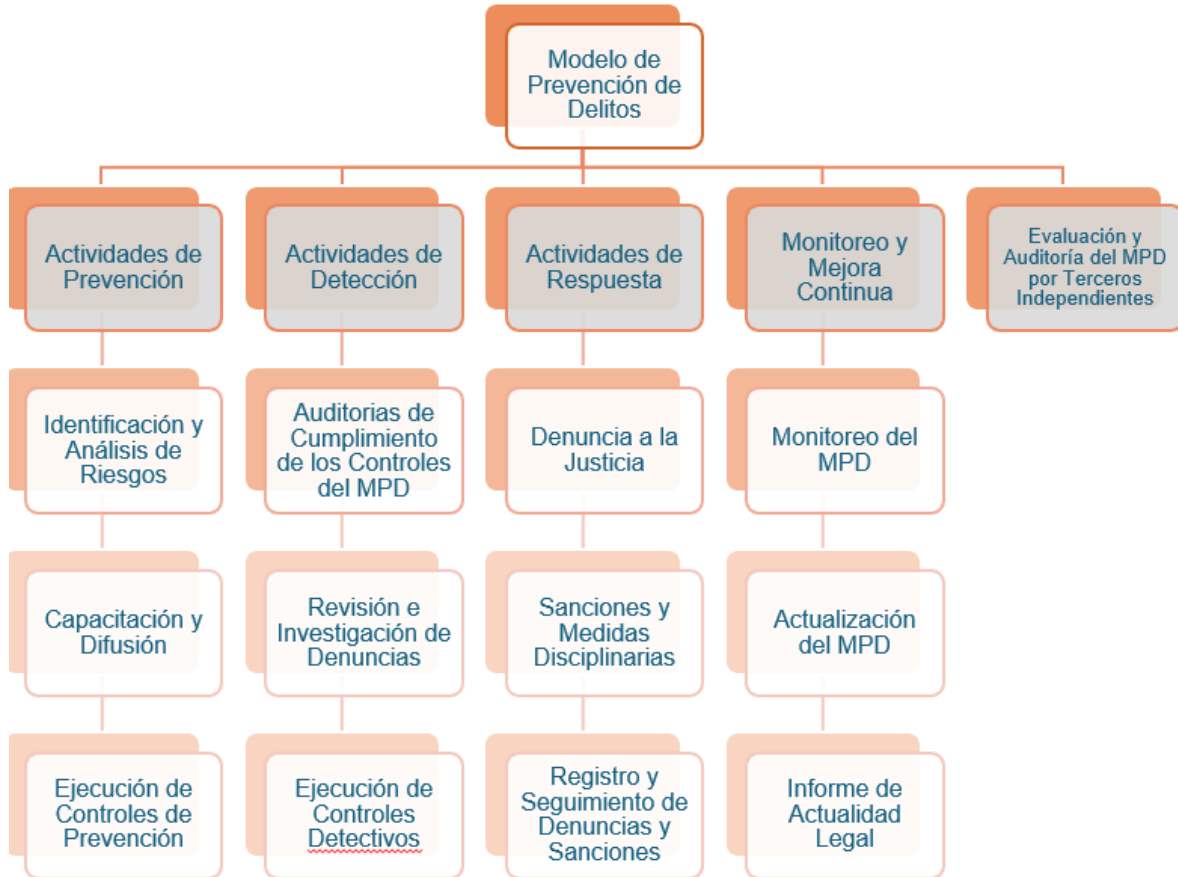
Modelo de Prevención de Delitos

Actividades de Prevención

Identificación y Análisis de Riesgos

Capacitación y Difusión

Ejecución de Controles de Prevención

Actividades de Detección

Auditorias de Cumplimiento de los Controles del MPD

Revisión e Investigación de Denuncias

Ejecución de Controles Detectivos

Actividades de Respuesta

Denuncia a la Justicia

Sanciones y Medidas Disciplinarias

Registro y Seguimiento de Denuncias y Sanciones

Monitoreo y Mejora Continua

Monitoreo del MPD

Actualización del MPD

Informe de Actualidad Legal

Evaluación y Auditoría del MPD por Terceros Independientes